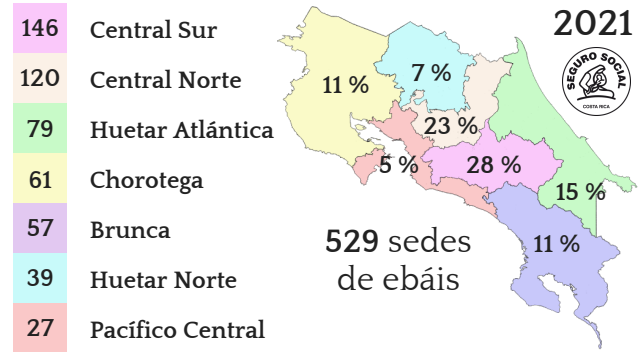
| | |
|---|---|
| 146 | Central Sur |
| 120 | Central Norte |
| 79 | Huetar Atlántica |
| 61 | Chorotega |
| 57 | Brunca |
| 39 | Huetar Norte |
| 27 | Pacífico Central |

2021

SEGURO SOCIAL
COSTA RICA

11 %
7 %
23 %
5 %
28 %
15 %
11 %

529 sedes de ebáis